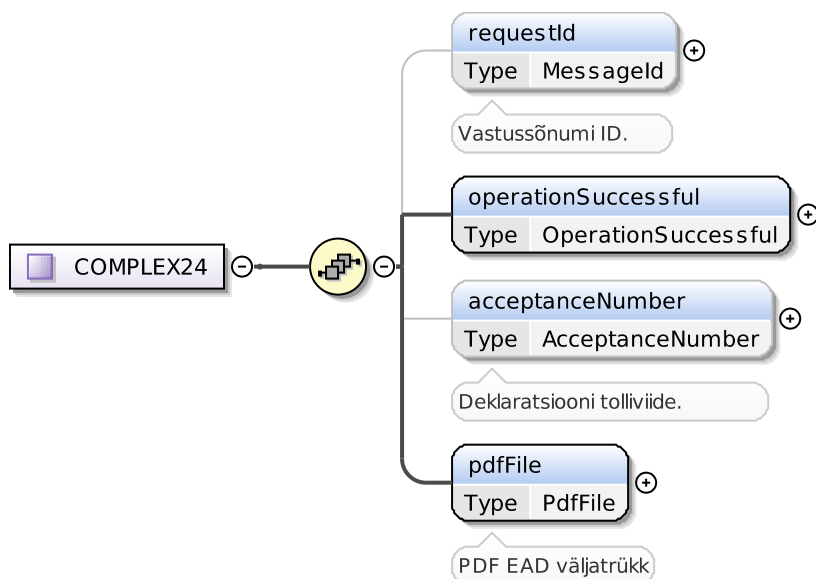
COMPLEX24

requestId

| Type | MessageId |
|---|---|

Vastussõnumi ID.

operationSuccessful

| Type | OperationSuccessful |
|---|---|

acceptanceNumber

| Type | AcceptanceNumber |
|---|---|

Deklaratsiooni tolliviide.

pdfFile

| Type | PdfFile |
|---|---|

PDF EAD väljatrükk